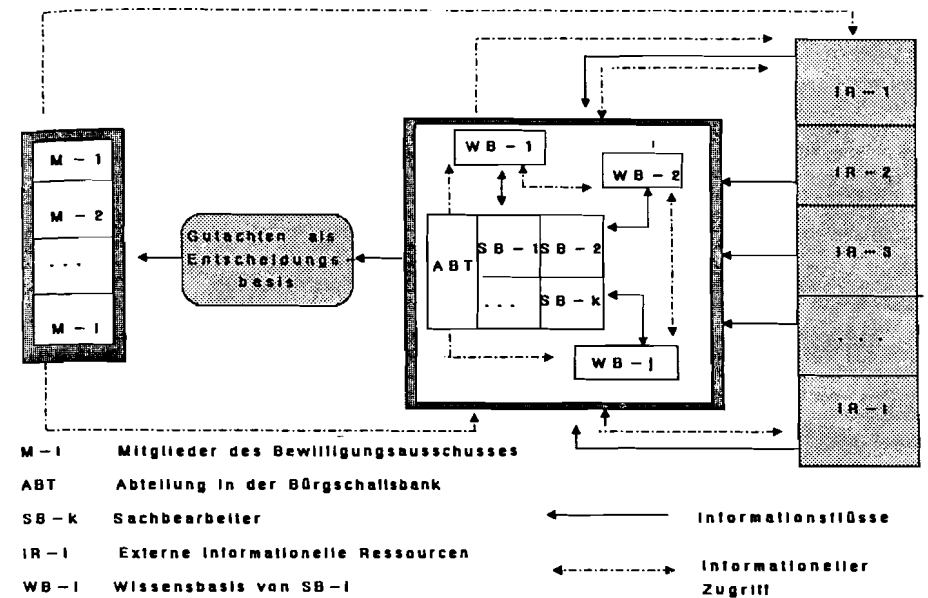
M - 1
M - 2
...
M - I

Gutachten als Entscheidungsbasis

WB - 1
WB - 2
ABT
SB - 1
SB - 2
...
SB - k
WB - j

IR - 1
IR - 2
IR - 3
...
IR - i

M - I Mitglieder des Bewilligungsausschusses
ABT Abteilung in der Bürgschaftsbank
SB - k Sachbearbeiter
IR - I Externe informationelle Ressourcen
WB - I Wissensbasis von SB - I

Informationsflüsse
Informationeller Zugriff